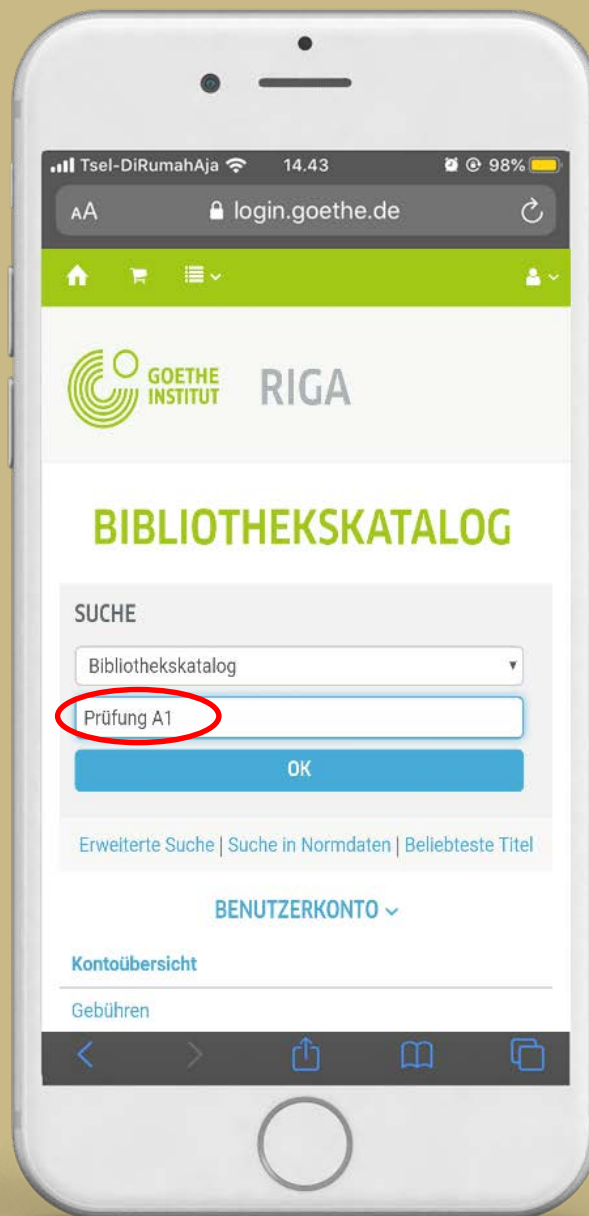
Tsel-DiRumahAja 14.43 98%

AA login.goethe.de

GOETHE INSTITUT RIGA

BIBLIOTHEKSKATALOG

SUCHE

Bibliothekskatalog

Prüfung A1

OK

Erweiterte Suche | Suche in Normdaten | Beliebteste Titel

BENUTZERKONTO

Kontoübersicht

Gebühren